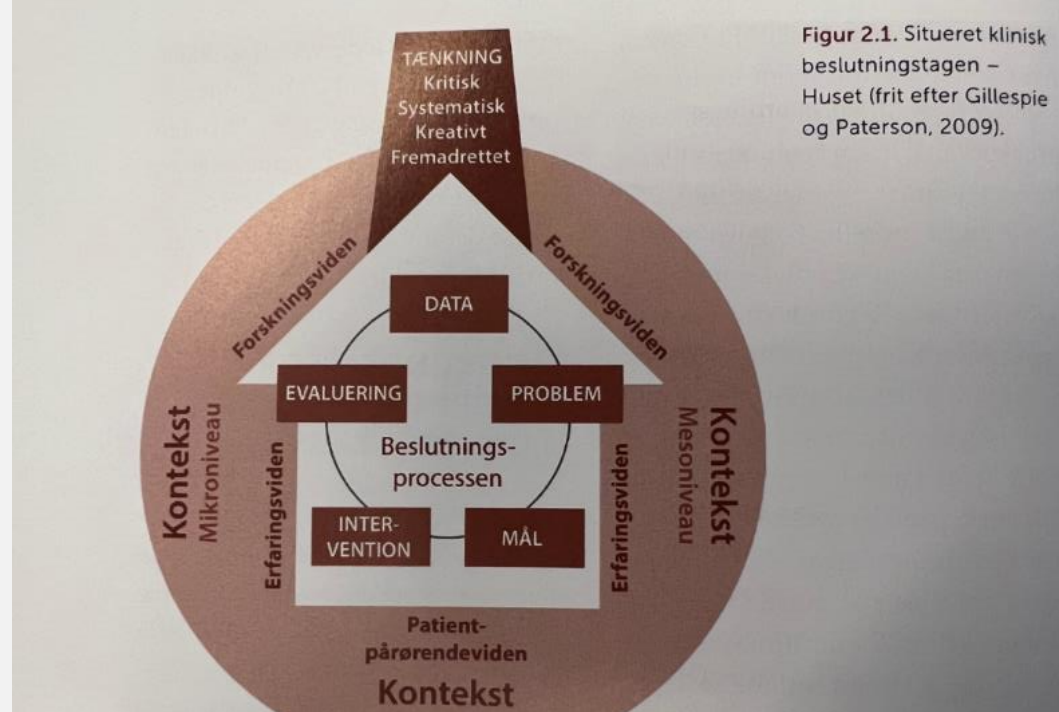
TÆNKNING
Kritisk
Systematisk
Kreativt
Fremadrettet

Figur 2.1. Situeret klinisk beslutningstagen – Huset (frit efter Gillespie og Paterson, 2009).

Forskningsviden

Forskningsviden

DATA

EVALUERING

PROBLEM

Beslutnings-
processen

INTER-
VENTION

MÅL

Kontekst
Mikroniveau

Erfaringsviden

Erfaringsviden

Kontekst
Mesoniveau

Patient-
pårørendeviden

Kontekst